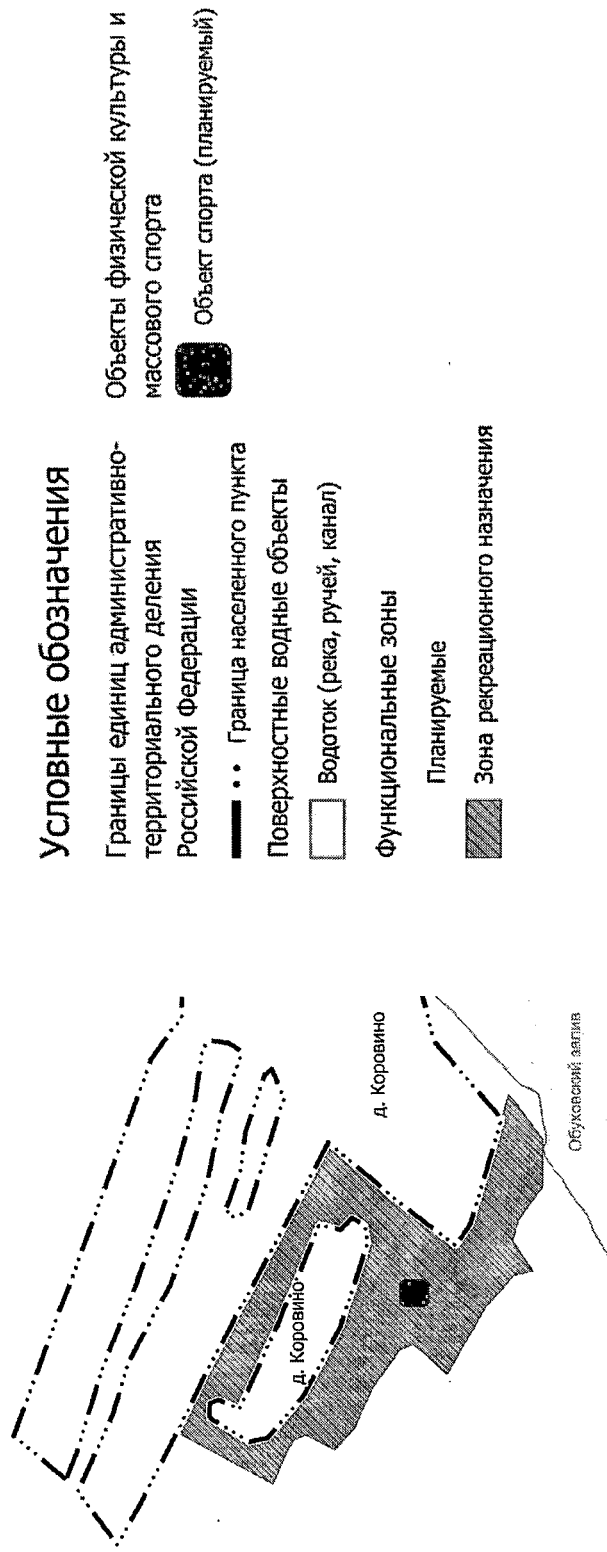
Условные обозначения

Границы единиц административно-территориального деления Российской Федерации

Граница населенного пункта

Поверхностные водные объекты

Водоток (река, ручей, канал)

Функциональные зоны

Планируемые

Зона рекреационного назначения

Объекты физической культуры и массового спорта

Объект спорта (планируемый)

д. Коровино

д. Коровино

Обуховский залив